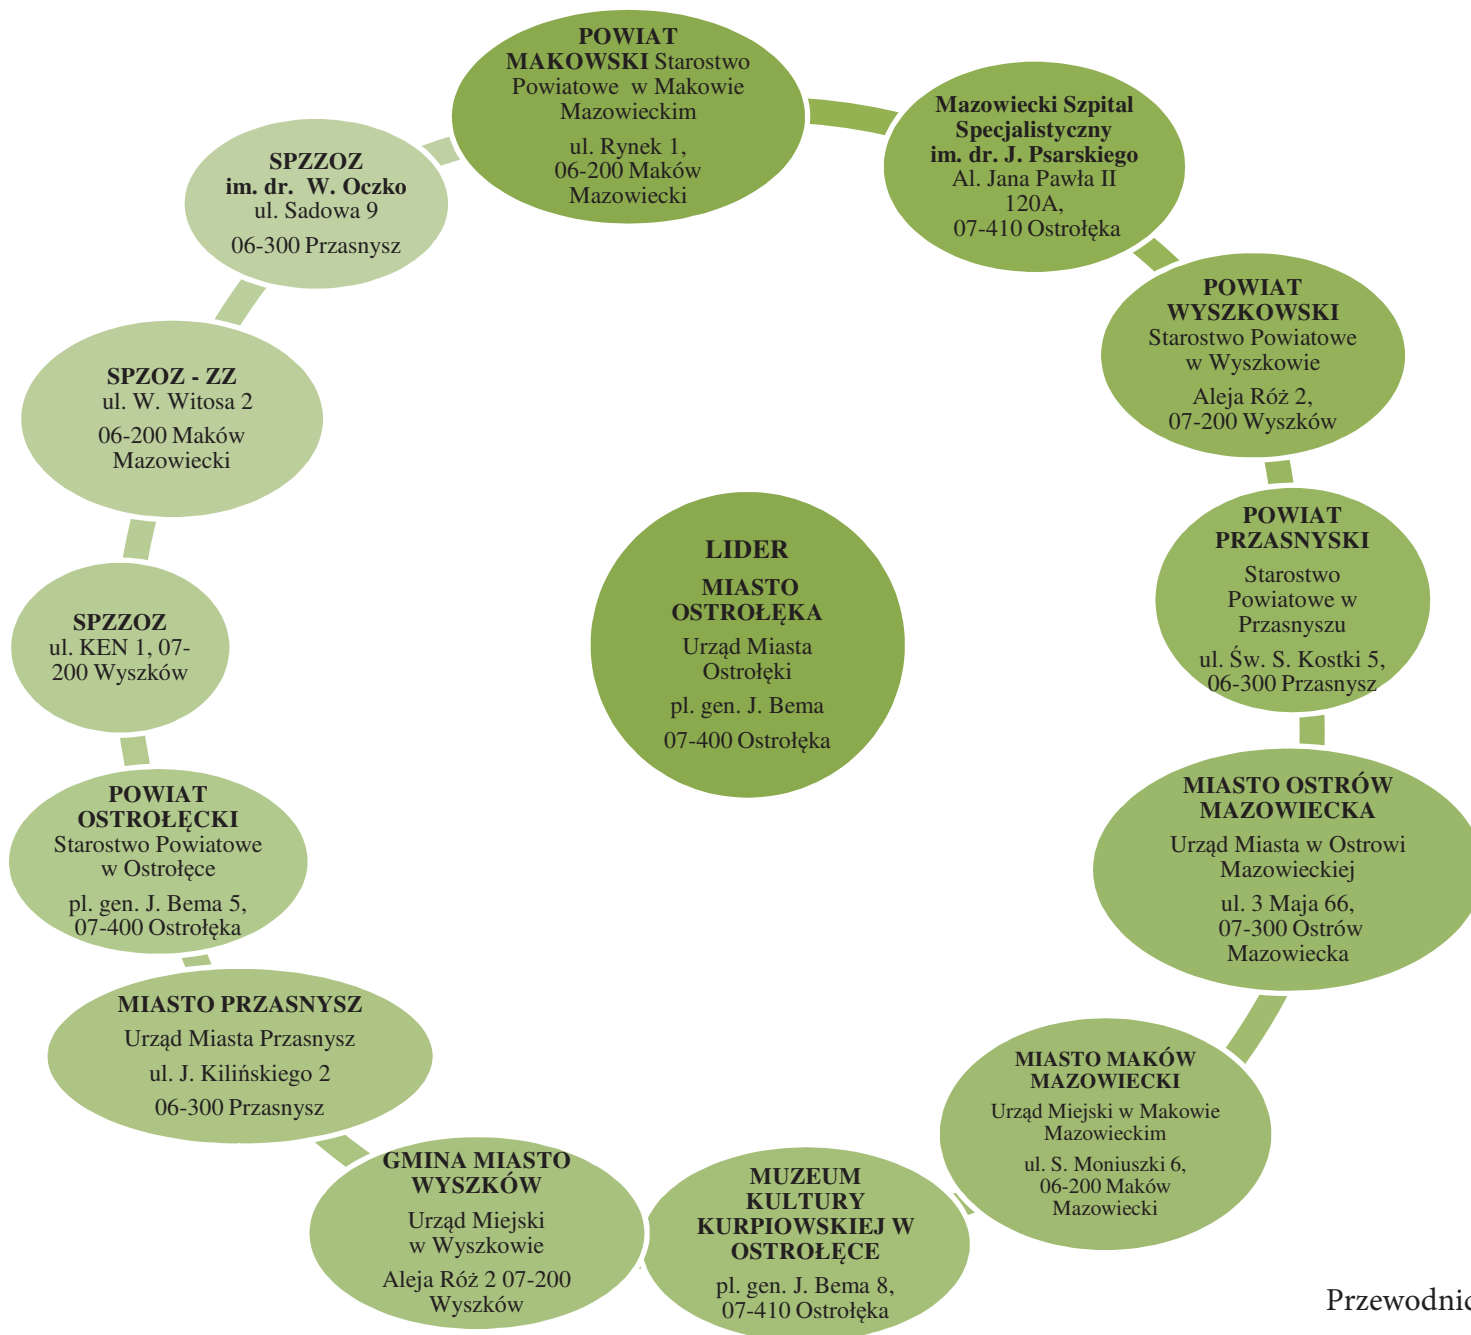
LIDER

MIASTO OSTROŁĘKA
Urząd Miasta Ostrołęki

pl. gen. J. Bema

07-400 Ostrołęka

POWIAT MAKOWSKI Starostwo Powiatowe w Makowie Mazowieckim

ul. Rynek 1, 06-200 Maków Mazowiecki

Mazowiecki Szpital Specjalistyczny im. dr. J. Psarskiego
Al. Jana Pawła II 120A, 07-410 Ostrołęka

POWIAT WYSZKOWSKI
Starostwo Powiatowe w Wyszkowie

Aleja Róż 2, 07-200 Wyszków

POWIAT PRZASNYSKI

Starostwo Powiatowe w Przasnyszu

ul. Św. S. Kostki 5, 06-300 Przasnysz

MIASTO OSTRÓW MAZOWIECKA
Urząd Miasta w Ostrowi Mazowieckiej

ul. 3 Maja 66, 07-300 Ostrów Mazowiecka

MIASTO MAKÓW MAZOWIECKI
Urząd Miejski w Makowie Mazowieckim

ul. S. Moniuszki 6, 06-200 Maków Mazowiecki

MUZEUM KULTURY KURPIOWSKIEJ W OSTROŁĘCE

pl. gen. J. Bema 8, 07-410 Ostrołęka

GMINA MIASTO WYSZKÓW
Urząd Miejski w Wyszkowie

Aleja Róż 2 07-200 Wyszków

MIASTO PRZASNYSZ
Urząd Miasta Przasnysz

ul. J. Kilińskiego 2

06-300 Przasnysz

POWIAT OSTROŁĘCKI
Starostwo Powiatowe w Ostrołęce

pl. gen. J. Bema 5, 07-400 Ostrołęka

SPZZOZ
ul. KEN 1, 07-200 Wyszków

SPZOZ - ZZ
ul. W. Witosa 2

06-200 Maków Mazowiecki

SPZZOZ
im. dr. W. Oczko
ul. Sadowa 9

06-300 Przasnysz

Przewodnic